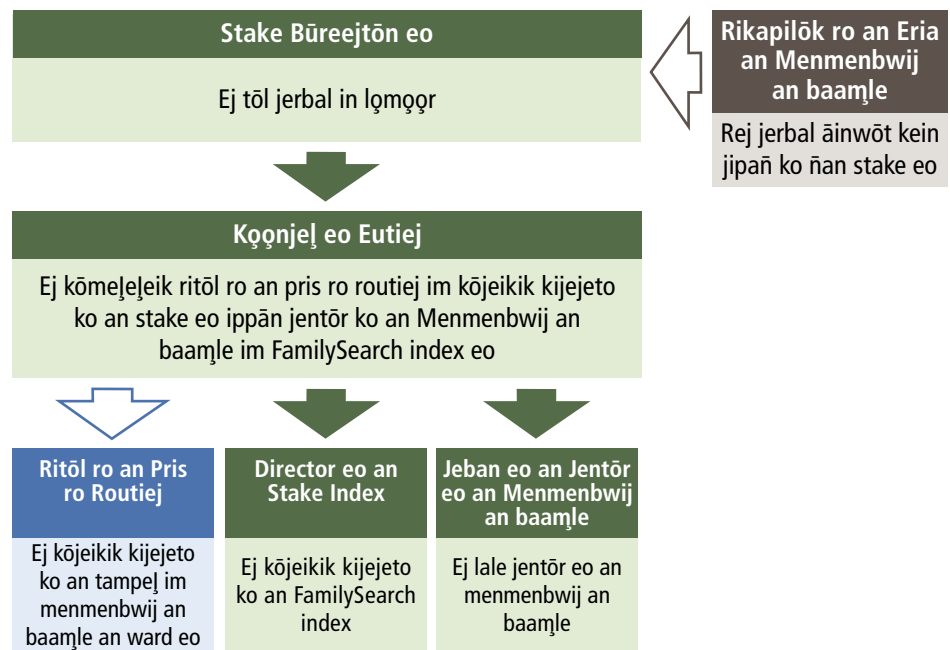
Stake Būreejtōn eo

Ej tōl jerbal in lǫmǫǫr

Rikapilōk ro an Eria an Menmenbwij an baamļe

Rej jerbal āinwōt kein jipañ ko ñan stake eo

Kǫǫnjeļ eo Eutiej

Ej kōmeļeļeik ritōl ro an pris ro routiej im kōjeikik kijejeto ko an stake eo ippān jentōr ko an Menmenbwij an baamļe im FamilySearch index eo

Ritōl ro an Pris ro Routiej

Ej kōjeikik kijejeto ko an tampeļ im menmenbwij an baamļe an ward eo

Director eo an Stake Index

Ej kōjeikik kijejeto ko an FamilySearch index

Jeban eo an Jentōr eo an Menmenbwij an baamļe

Ej lale jentōr eo an menmenbwij an baamļe